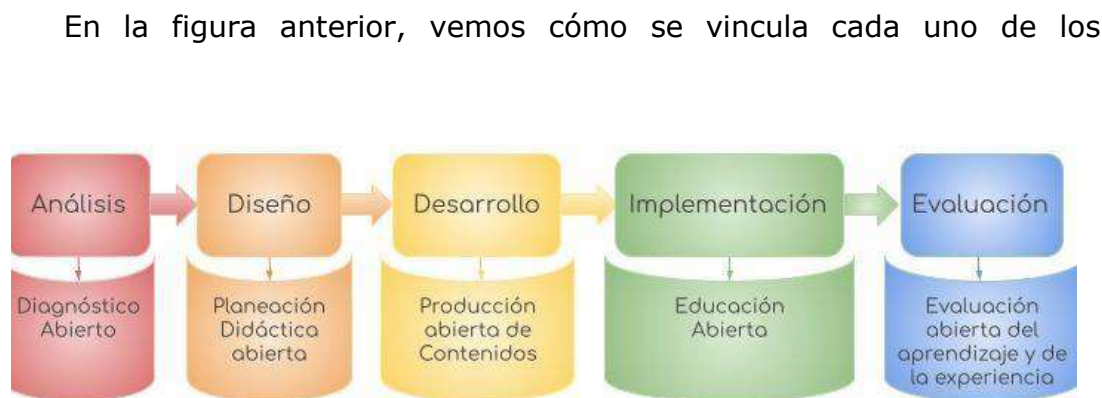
En la figura anterior, vemos cómo se vincula cada uno de los

Análisis

Diagnóstico Abierto

Diseño

Planeación Didáctica abierta

Desarrollo

Producción abierta de Contenidos

Implementación

Educación Abierta

Evaluación

Evaluación abierta del aprendizaje y de la experiencia